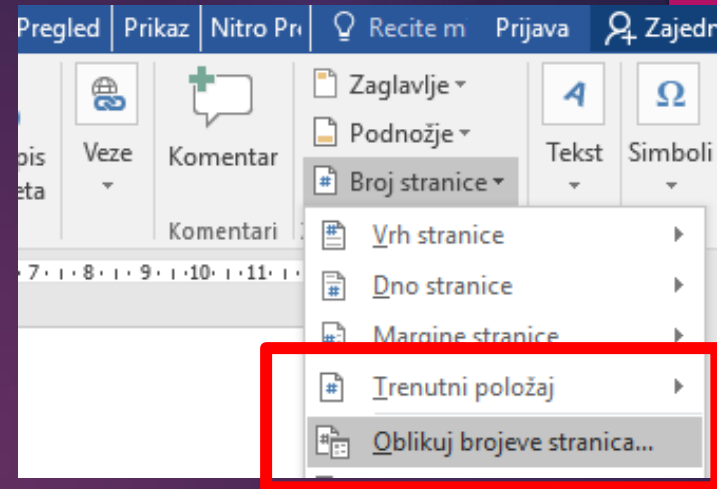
Pregled | Prikaz | Nitro Pr | Recite m | Prijava | Zajedn

pis eta

Veze

Komentar

Komentari

Zaglavlje

Podnožje

Broj stranice

Tekst

Simboli

·7·1·8·1·9·1·10·1·11·

Vrh stranice

Dno stranice

Margine stranice

Trenutni položaj

Oblikuj brojeve stranica...